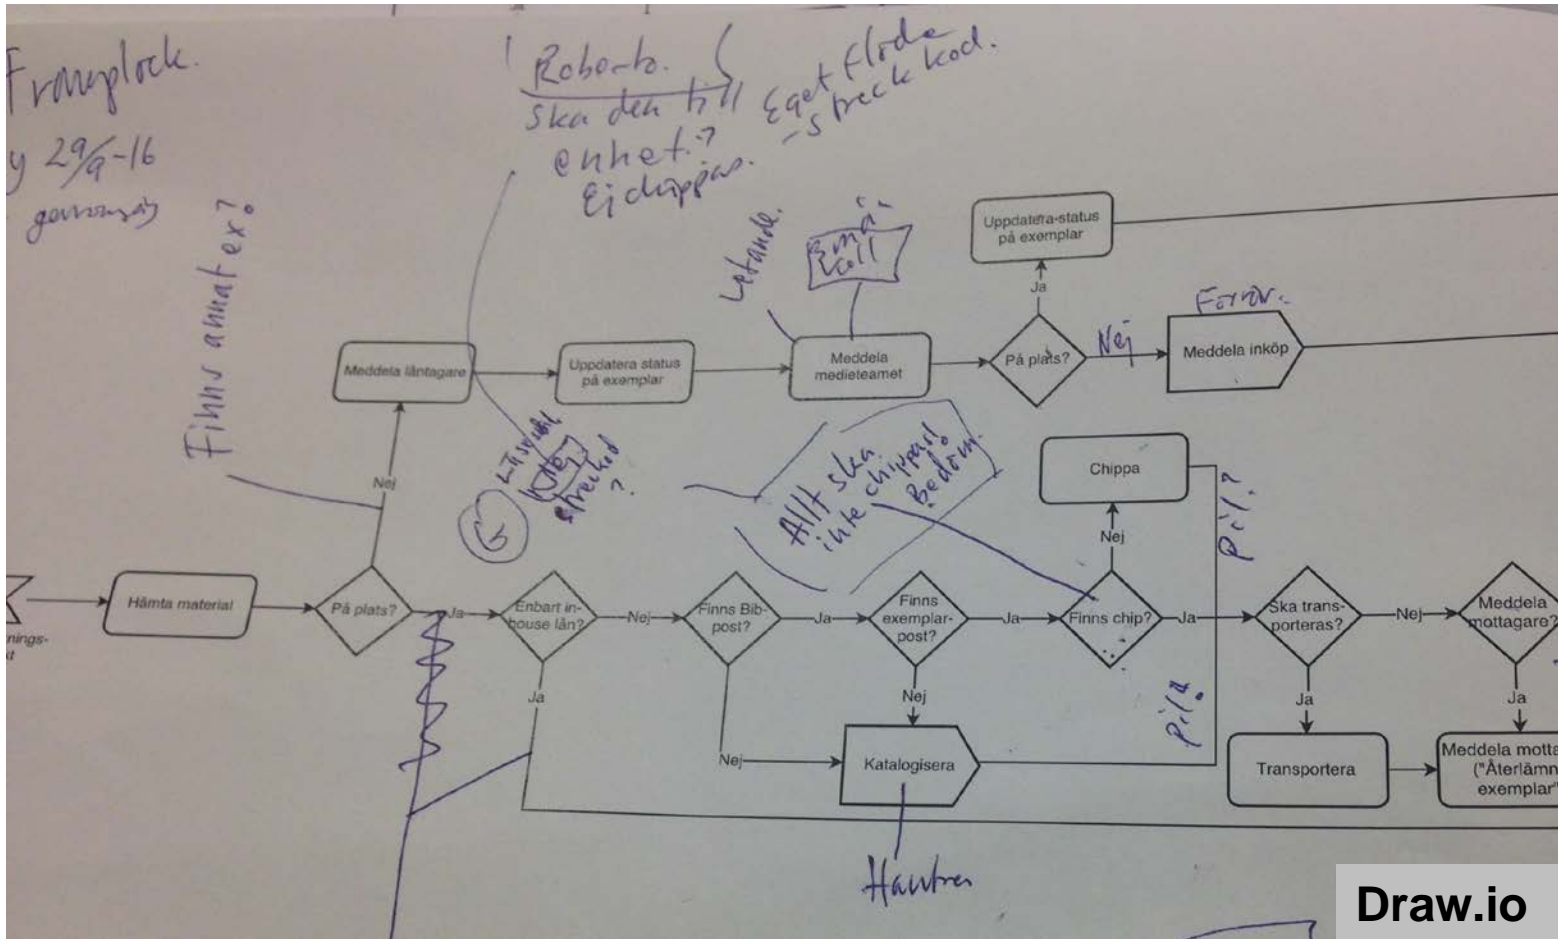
Framplock.
y 29/9-16
genomgång

Roberto.
Ska den till enhet.?
Ej chippas.

Eget flöde
-streckkod.

Finns annat ex?

Uppdatera-status på exemplar

Ja

Letande.

Rymd koll

Förvär.

Meddela låntagare

Uppdatera status på exemplar

Meddela medieteamet

På plats?

Nej

Meddela inköp

Låssystem streckkod?

Allt ska inte chippas! Bedöm.

Chippa

Nej

Pil?

Nej

nings-
t

Hämta material

På plats?

Ja

Enbart in-house lån?

Nej

Finns Bib-post?

Ja

Finns exemplar-post?

Ja

Finns chip?

Ja

Ska trans-porteras?

Nej

Meddela mottagare?

Ja

Ja

Nej

Pil?

Ja

Ja

Nej

Katalogisera

Transportera

Meddela motta
("Återlämn
exemplar"

Hantera

Draw.io